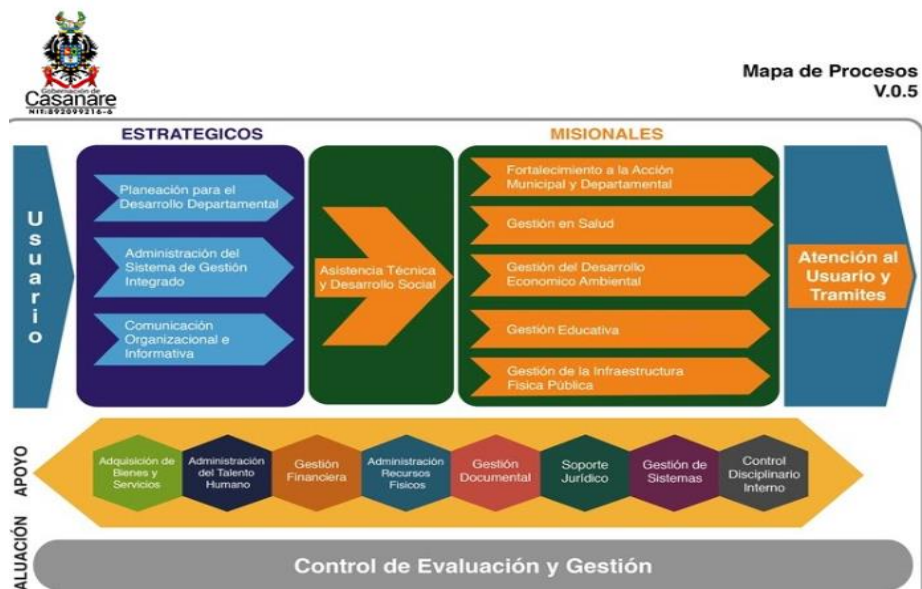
Gobernación de
Casanare
NIT:892099216-6

Mapa de Procesos
V.0.5

ESTRATEGICOS

MISIONALES

U
s
u
a
r
i
o

Planeación para el Desarrollo Departamental

Administración del Sistema de Gestión Integrado

Comunicación Organizacional e Informativa

Asistencia Técnica y Desarrollo Social

Fortalecimiento a la Acción Municipal y Departamental

Gestión en Salud

Gestión del Desarrollo Economico Ambiental

Gestión Educativa

Gestión de la Infraestructura Fisica Pública

Atención al Usuario y Tramites

APOYO

Adquisición de Bienes y Servicios

Administración del Talento Humano

Gestión Financiera

Administración Recursos Fisicos

Gestión Documental

Soporte Jurídico

Gestión de Sistemas

Control Disciplinario Interno

ALUACIÓN

Control de Evaluación y Gestión